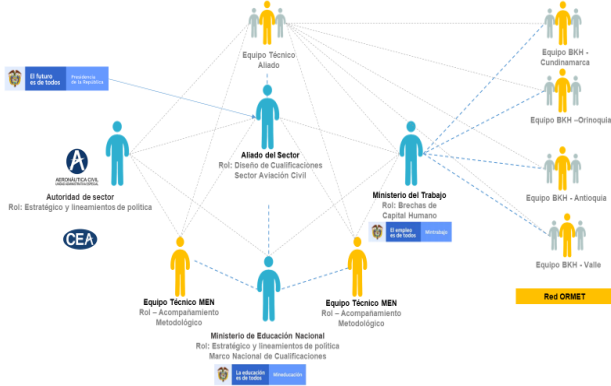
Equipo Técnico Aliado

El futuro es de todos | Presidencia de la República

Aliado del Sector
Rol: Diseño de Cualificaciones Sector Aviación Civil

AERONÁUTICA CIVIL

Autoridad de sector
Rol: Estratégico y lineamientos de política

CEA

Ministerio del Trabajo
Rol: Brechas de Capital Humano

El empleo es de todos | Mintrabajo

Equipo BKH - Cundinamarca

Equipo BKH –Orinoquia

Equipo BKH - Antioquia

Equipo BKH - Valle

Red ORMET

Equipo Técnico MEN
Rol – Acompañamiento Metodológico

Equipo Técnico MEN
Rol – Acompañamiento Metodológico

Ministerio de Educación Nacional
Rol: Estratégico y lineamientos de política
Marco Nacional de Cualificaciones

La educación es de todos | Mineducación